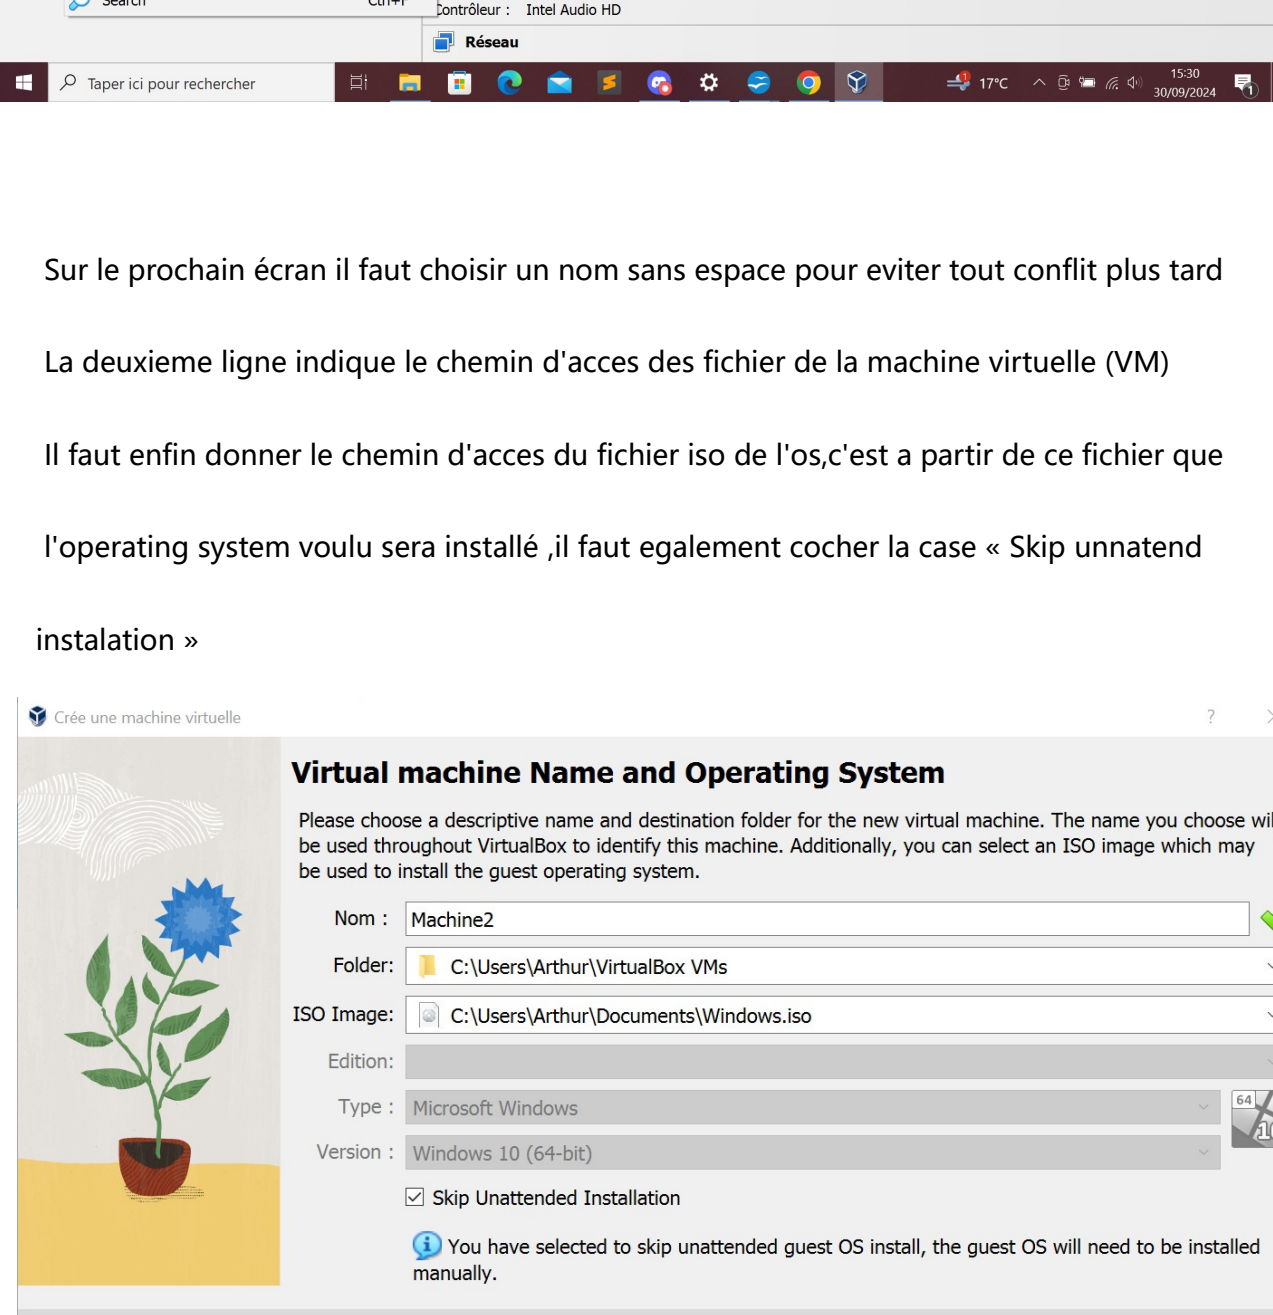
Search Ctrl+F

Contrôleur : Intel Audio HD

Réseau

Taper ici pour rechercher

17°C

15:30
30/09/2024

Sur le prochain écran il faut choisir un nom sans espace pour eviter tout conflit plus tard

La deuxieme ligne indique le chemin d'acces des fichier de la machine virtuelle (VM)

Il faut enfin donner le chemin d'acces du fichier iso de l'os,c'est a partir de ce fichier que l'operating system voulu sera installé ,il faut egalement cocher la case « Skip unnatend instalation »

Crée une machine virtuelle

?

Virtual machine Name and Operating System

Please choose a descriptive name and destination folder for the new virtual machine. The name you choose wil be used throughout VirtualBox to identify this machine. Additionally, you can select an ISO image which may be used to install the guest operating system.

Nom : Machine2

Folder: C:\Users\Arthur\VirtualBox VMs

ISO Image: C:\Users\Arthur\Documents\Windows.iso

Edition:

Type : Microsoft Windows

Version : Windows 10 (64-bit)

64

Skip Unattended Installation

You have selected to skip unattended guest OS install, the guest OS will need to be installed manually.